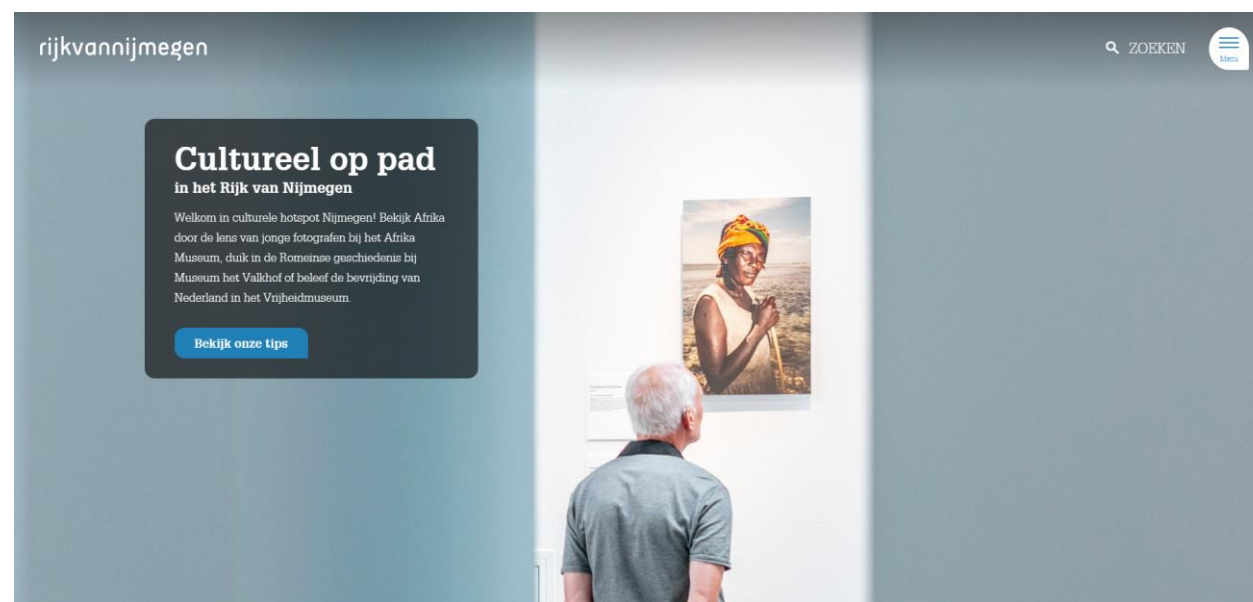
rijkvannijmegen

ZOEKEN

Menu

Cultureel op pad
in het Rijk van Nijmegen

Welkom in culturele hotspot Nijmegen! Bekijk Afrika door de lens van jonge fotografen bij het Afrika Museum, duik in de Romeinse geschiedenis bij Museum het Valkhof of beleef de bevrijding van Nederland in het Vrijheidmuseum.

Bekijk onze tips